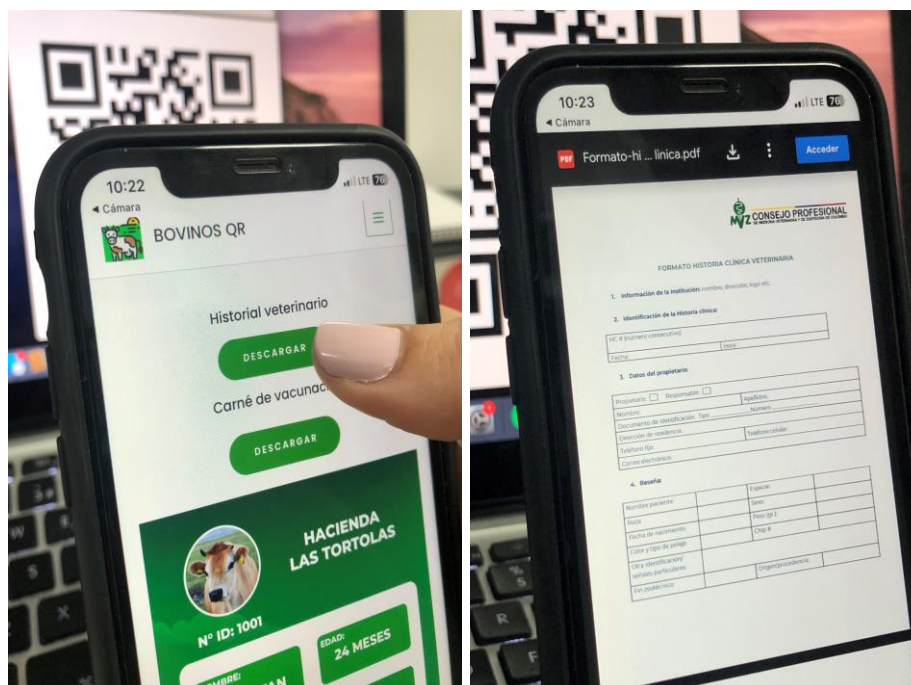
10:22
◂ Cámara
LTE 76
BOVINOS QR

Historial veterinario
DESCARGAR
Carné de vacunac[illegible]
DESCARGAR

HACIENDA LAS TORTOLAS
Nº ID: 1001
EDAD: 24 MESES
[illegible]MBRE: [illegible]AN

10:23
◂ Cámara
LTE 76
Formato-hi ... linica.pdf
Acceder

CONSEJO PROFESIONAL
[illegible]

FORMATO HISTORIA CLÍNICA VETERINARIA

1. Información de la institución: nombre, dirección, logo etc.

2. Identificación de la Historia clínica:
HC # (número consecutivo)
Fecha | Hora

3. Datos del propietario:
Propietario | Responsable
Nombre | Apellidos
Documento de identificación. Tipo | Número
Dirección de residencia
Teléfono fijo | Teléfono celular
Correo electrónico

4. Reseña:
| Nombre paciente | | Especie | |
|---|---|---|---|
| Raza | | Sexo | |
| Fecha de nacimiento | | Hierro (s) | |
| Color y tipo de pelaje | | Chip # | |
| Otra identificación/ señales particulares | | | |
| Fin zootécnico | | Origen/procedencia | |